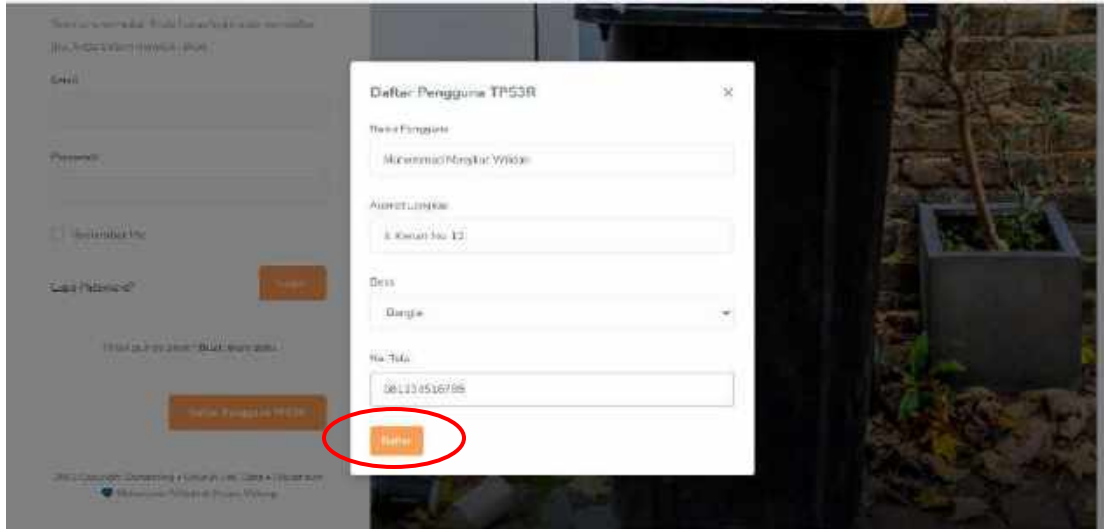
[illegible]
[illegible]

Email

Password

Remember Me

Lupa Password?

Login

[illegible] Buat akun baru

Daftar Pengguna TPS3R

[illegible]

Daftar Pengguna TPS3R

×

Nama Pengguna

Muhammad Naufal Wildan

Alamat Lengkap

Jl. Kenari No. 13

Desa

Bangle

No. Telp

081234516795

Daftar